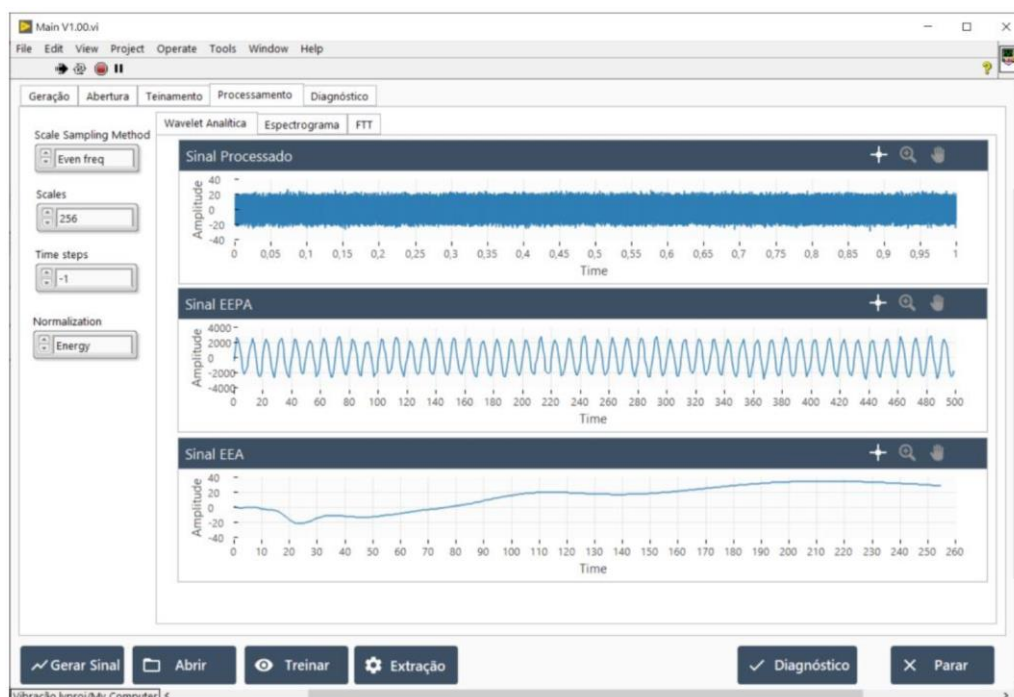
Main V1.00.vi

File Edit View Project Operate Tools Window Help

Geração Abertura Teinamento Processamento Diagnóstico

Wavelet Analítica Espectrograma FTT

Scale Sampling Method
Even freq

Scales
256

Time steps
-1

Normalization
Energy

Sinal Processado

Amplitude
40
20
0
-20
-40
0 0,05 0,1 0,15 0,2 0,25 0,3 0,35 0,4 0,45 0,5 0,55 0,6 0,65 0,7 0,75 0,8 0,85 0,9 0,95 1
Time

Sinal EEPA

Amplitude
4000
2000
0
-2000
-4000
0 20 40 60 80 100 120 140 160 180 200 220 240 260 280 300 320 340 360 380 400 420 440 460 480 500
Time

Sinal EEA

Amplitude
40
20
0
-20
-40
0 10 20 30 40 50 60 70 80 90 100 110 120 130 140 150 160 170 180 190 200 210 220 230 240 250 260
Time

Gerar Sinal Abrir Treinar Extração Diagnóstico Parar

Vibração lvproj/My Computer